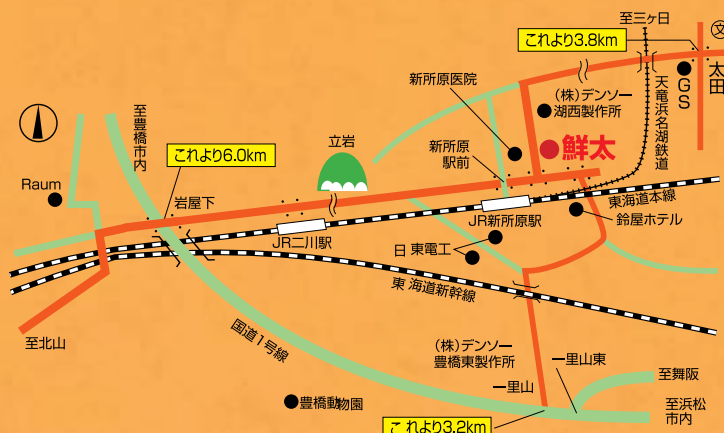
至三ヶ日
これより3.8km
文
太田
GS
天竜浜名湖鉄道
新所原医院
(株)デンソー湖西製作所
至豊橋市内
立岩
新所原駅前
鮮太
これより6.0km
Raum
岩屋下
JR新所原駅
東海道本線
鈴屋ホテル
JR二川駅
日東電工
東海道新幹線
国道1号線
至北山
(株)デンソー豊橋東製作所
一里山東
一里山
至舞阪
至浜松市内
豊橋動物園
これより3.2km